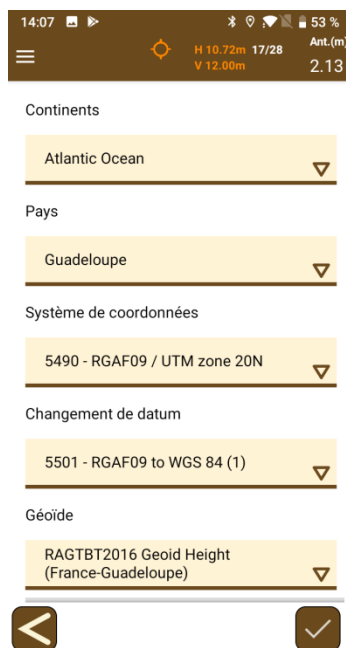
14:07

53 %

H 10.72m 17/28
V 12.00m

Ant.(m)
2.13

Continents

Atlantic Ocean

Pays

Guadeloupe

Système de coordonnées

5490 - RGAF09 / UTM zone 20N

Changement de datum

5501 - RGAF09 to WGS 84 (1)

Géoïde

RAGTBT2016 Geoid Height (France-Guadeloupe)